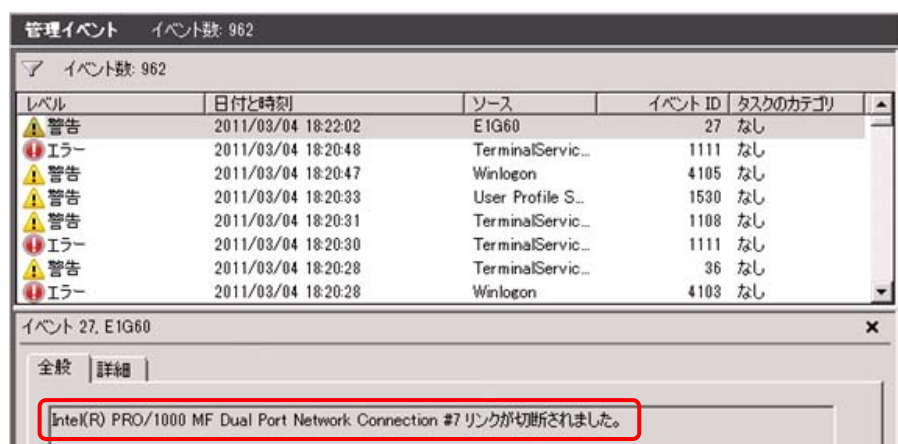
管理イベント　イベント数: 962

イベント数: 962

| レベル | 日付と時刻 | ソース | イベント ID | タスクのカテゴリ |
|---|---|---|---|---|
| 警告 | 2011/03/04 18:22:02 | E1G60 | 27 | なし |
| エラー | 2011/03/04 18:20:48 | TerminalServic... | 1111 | なし |
| 警告 | 2011/03/04 18:20:47 | Winlogon | 4105 | なし |
| 警告 | 2011/03/04 18:20:33 | User Profile S... | 1530 | なし |
| 警告 | 2011/03/04 18:20:31 | TerminalServic... | 1108 | なし |
| エラー | 2011/03/04 18:20:30 | TerminalServic... | 1111 | なし |
| 警告 | 2011/03/04 18:20:28 | TerminalServic... | 36 | なし |
| エラー | 2011/03/04 18:20:28 | Winlogon | 4103 | なし |

イベント 27, E1G60

×

全般　詳細

Intel(R) PRO/1000 MF Dual Port Network Connection #7 リンクが切断されました。